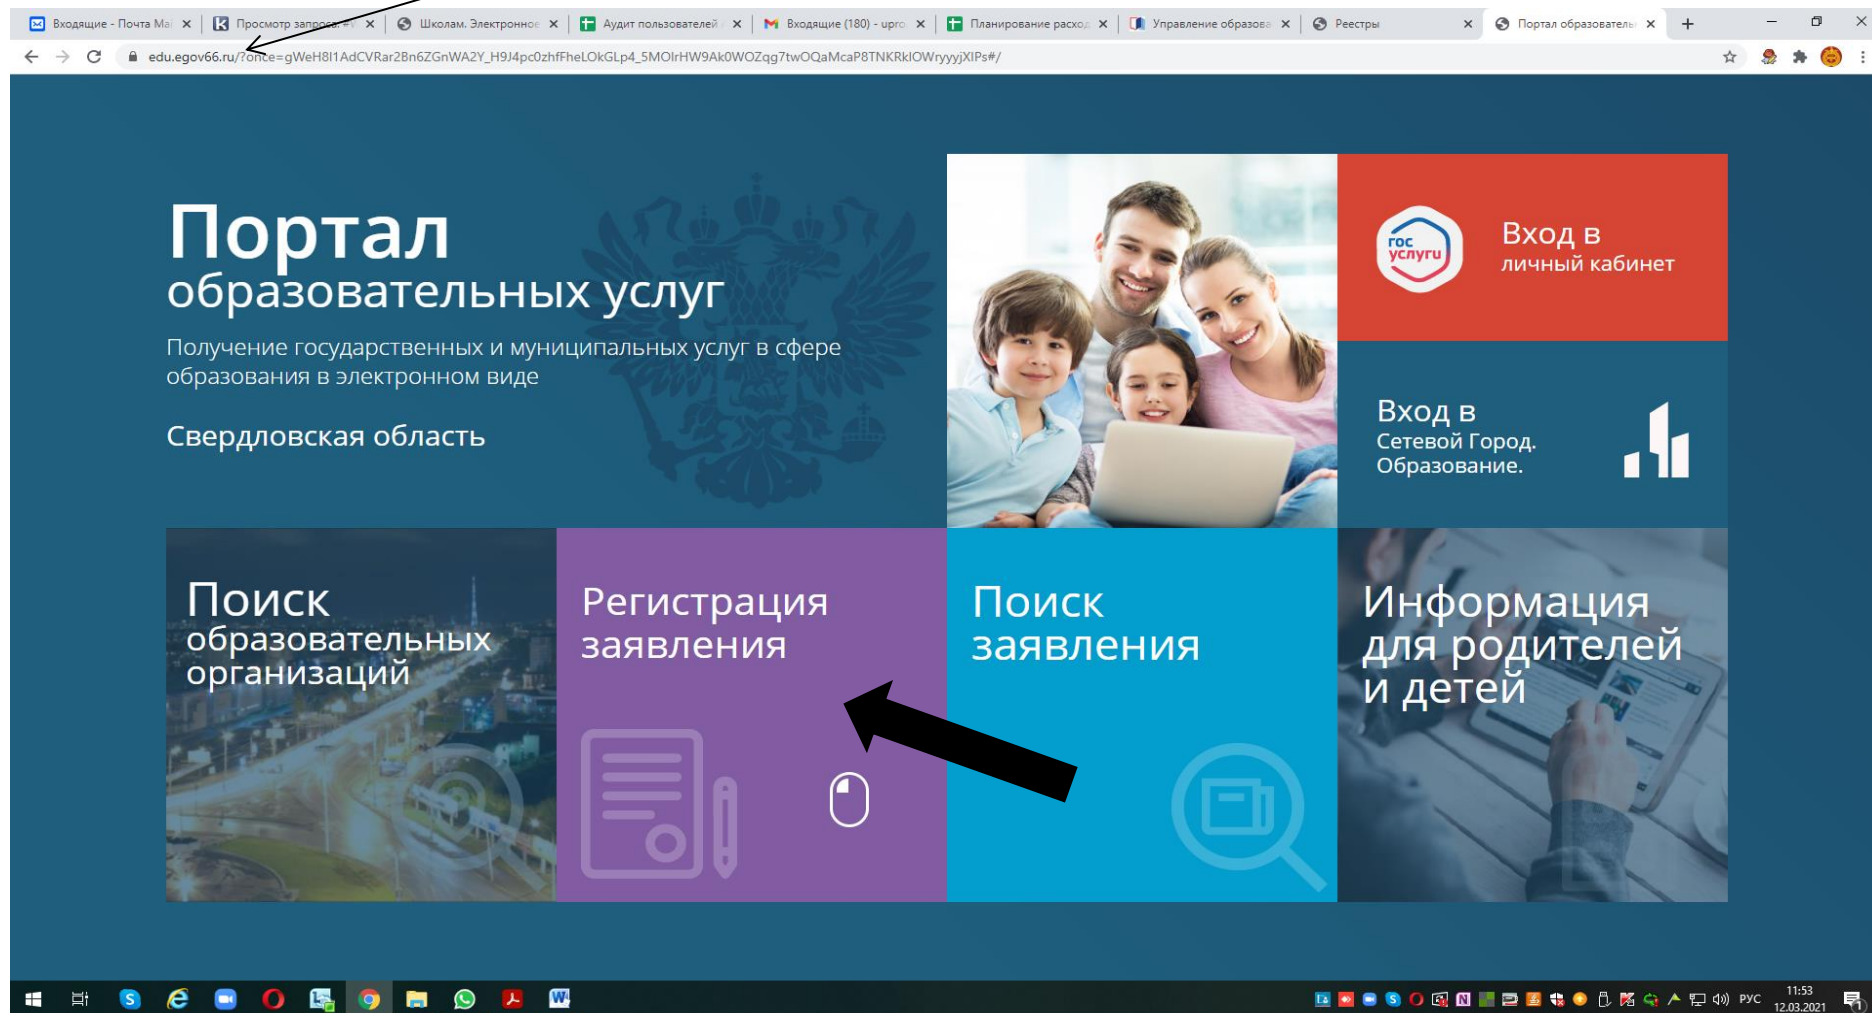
Входящие - Почта Ma ×
Просмотр запроса ×
Школам. Электронное ×
Аудит пользователей ×
Входящие (180) - upro ×
Планирование расход ×
Управление образова ×
Реестры ×
Портал образователь ×
+

edu.egov66.ru/?once=gWeH8l1AdCVRar2Bn6ZGnWA2Y_H9J4pc0zhfFheLOkGLp4_5MOlrHW9Ak0WOZqg7twOQaMcaP8TNKRklOWryyyjXIPs#/

Портал
образовательных услуг

Получение государственных и муниципальных услуг в сфере образования в электронном виде

Свердловская область

гос услуги
Вход в
личный кабинет

Вход в
Сетевой Город.
Образование.

Поиск
образовательных
организаций

Регистрация
заявления

Поиск
заявления

Информация
для родителей
и детей

РУС 11:53 12.03.2021